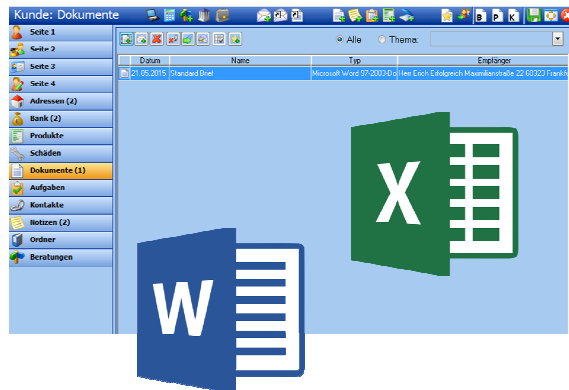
Kunde: Dokumente

B P K

Seite 1
Seite 2
Seite 3
Seite 4
Adressen (2)
Bank (2)
Produkte
Schäden
Dokumente (1)
Aufgaben
Kontakte
Notizen (2)
Ordner
Beratungen

Alle
Thema:

| Datum | Name | Typ | Empfänger |
|---|---|---|---|
| 21.05.2015 | Standard Brief | Microsoft Word 97-2003-Do | Herr Erich Erfolgreich Maximilianstraße 22 60323 Frankf |

X

W